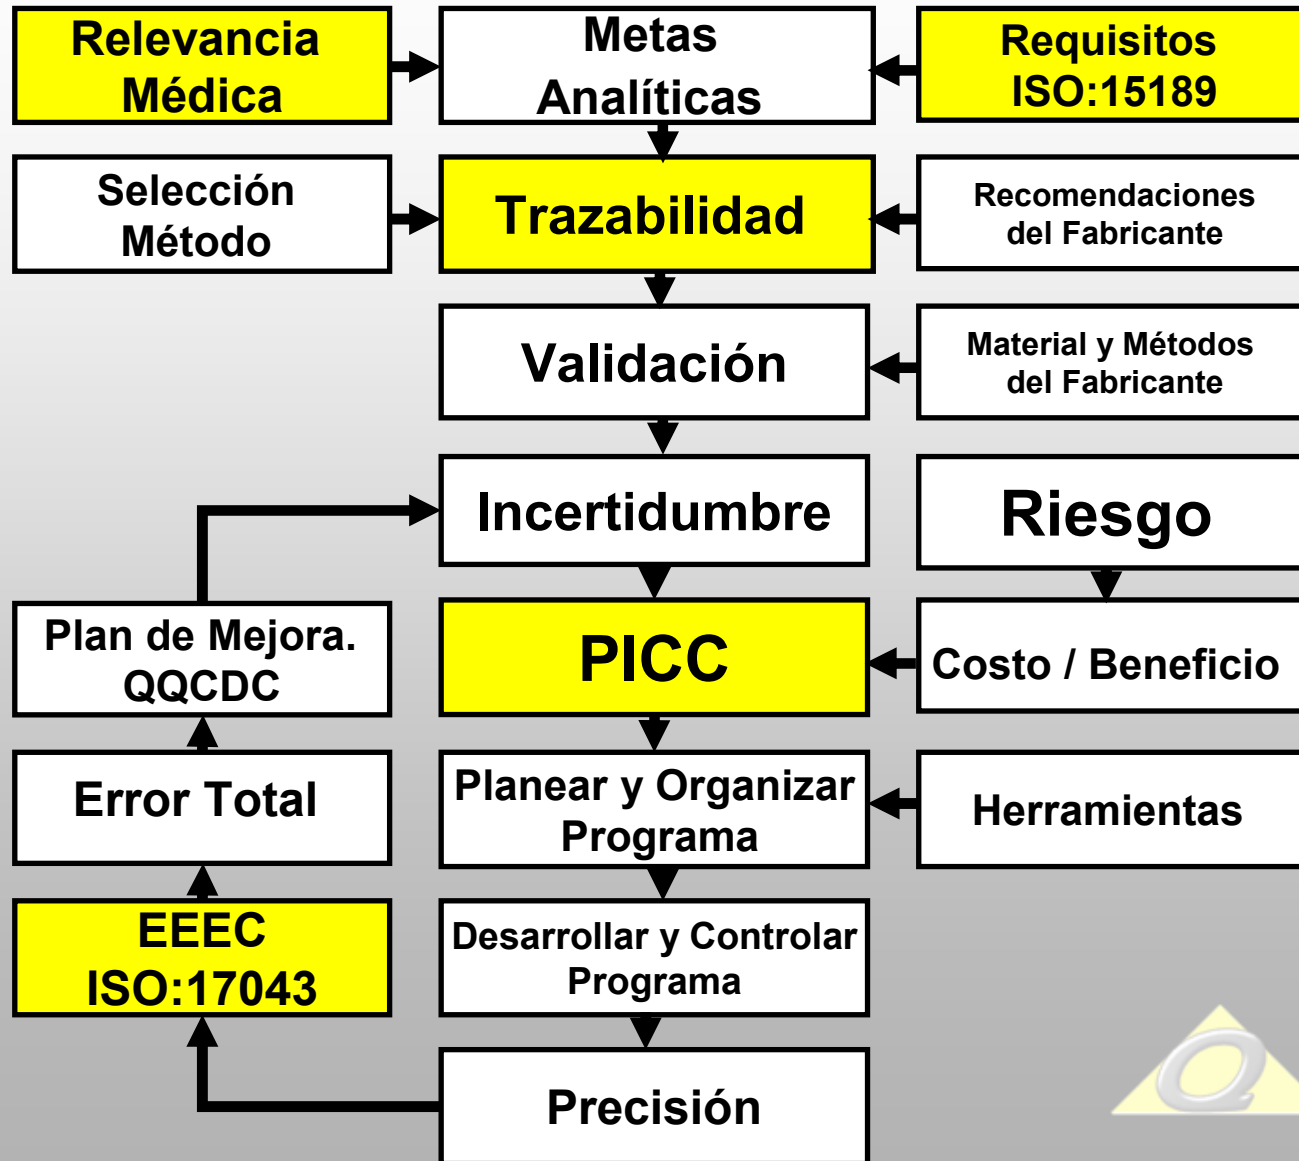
Relevancia Médica

Metas Analíticas

Requisitos ISO:15189

Selección Método

Trazabilidad

Recomendaciones del Fabricante

Validación

Material y Métodos del Fabricante

Incertidumbre

Riesgo

Plan de Mejora. QQCDC

PICC

Costo / Beneficio

Error Total

Planear y Organizar Programa

Herramientas

EEEC ISO:17043

Desarrollar y Controlar Programa

Precisión